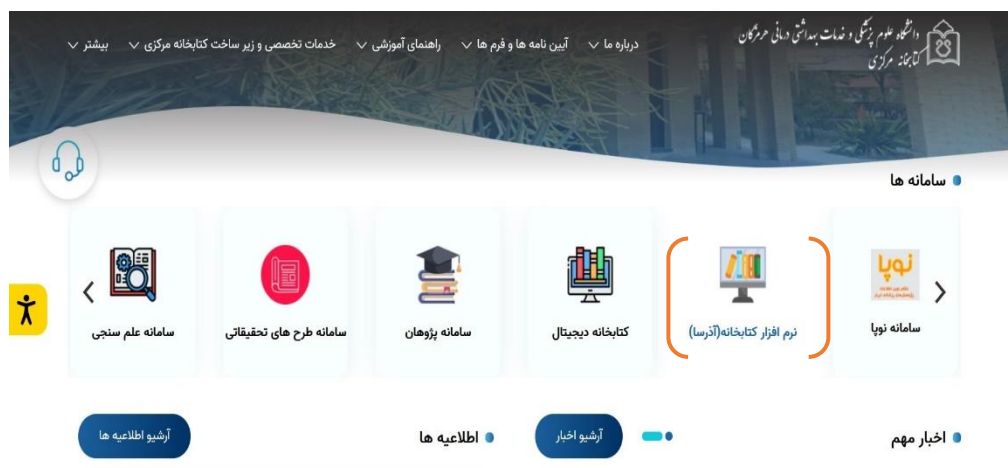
دانشگاه علوم پزشکی و خدمات بهداشتی درمانی هرمزگان
کتابخانه مرکزی

درباره ما ∨ آیین نامه ها و فرم ها ∨ راهنمای آموزشی ∨ خدمات تخصصی و زیر ساخت کتابخانه مرکزی ∨ بیشتر ∨

سامانه ها

نوپا
سامانه نوپا

نرم افزار کتابخانه(آذرسا)

کتابخانه دیجیتال

سامانه پژوهان

سامانه طرح های تحقیقاتی

سامانه علم سنجی

اخبار مهم

آرشیو اخبار

اطلاعیه ها

آرشیو اطلاعیه ها